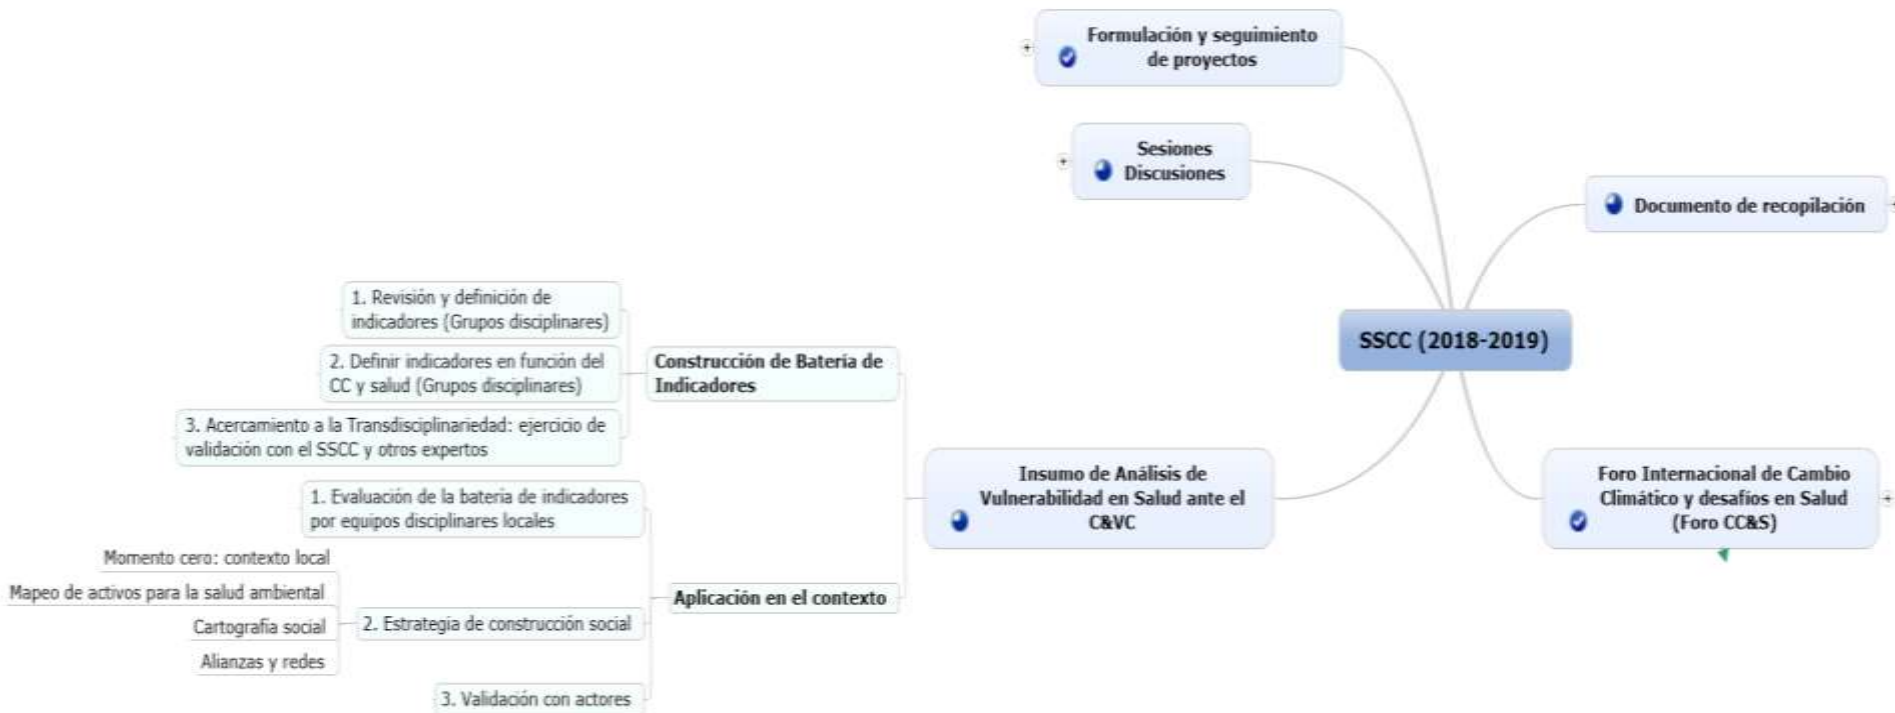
Formulación y seguimiento de proyectos

Sesiones Discusiones

Documento de recopilación

SSCC (2018-2019)

Foro Internacional de Cambio Climático y desafíos en Salud (Foro CC&S)

Insumo de Análisis de Vulnerabilidad en Salud ante el C&VC

Construcción de Batería de Indicadores

1. Revisión y definición de indicadores (Grupos disciplinares)

2. Definir indicadores en función del CC y salud (Grupos disciplinares)

3. Acercamiento a la Transdisciplinariedad: ejercicio de validación con el SSCC y otros expertos

Aplicación en el contexto

1. Evaluación de la bateria de indicadores por equipos disciplinares locales

2. Estrategia de construcción social

Momento cero: contexto local

Mapeo de activos para la salud ambiental

Cartografía social

Alianzas y redes

3. Validación con actores